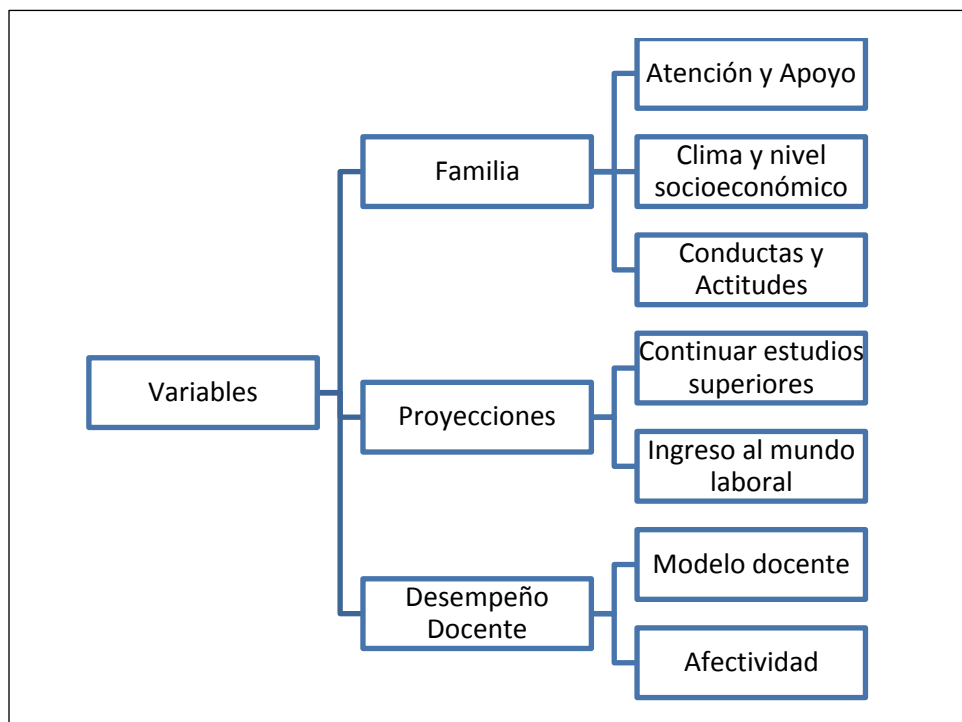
Variables

Familia

Atención y Apoyo

Clima y nivel socioeconómico

Conductas y Actitudes

Proyecciones

Continuar estudios superiores

Ingreso al mundo laboral

Desempeño Docente

Modelo docente

Afectividad